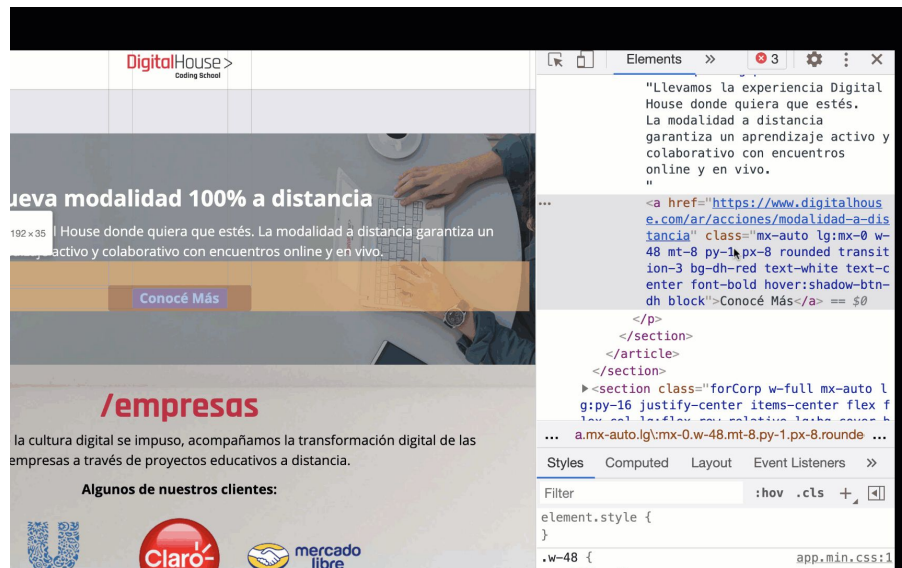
DigitalHouse >
Coding School

ueva modalidad 100% a distancia

192 × 35

House donde quiera que estés. La modalidad a distancia garantiza un activo y colaborativo con encuentros online y en vivo.

Conocé Más

/empresas

la cultura digital se impuso, acompañamos la transformación digital de las empresas a través de proyectos educativos a distancia.

Algunos de nuestros clientes:

Claro

mercado libre

Elements » 3

"Llevamos la experiencia Digital House donde quiera que estés. La modalidad a distancia garantiza un aprendizaje activo y colaborativo con encuentros online y en vivo.
"
<a href="https://www.digitalhouse.com/ar/acciones/modalidad-a-distancia" class="mx-auto lg:mx-0 w-48 mt-8 py-1 px-8 rounded transition-3 bg-dh-red text-white text-center font-bold hover:shadow-btn-dh block">Conocé Más</a> == $0
</p>
</section>
</article>
</section>
<section class="forCorp w-full mx-auto lg:py-16 justify-center items-center flex f

... a.mx-auto.lg\:mx-0.w-48.mt-8.py-1.px-8.rounde ...

Styles Computed Layout Event Listeners »

Filter :hov .cls +

element.style {
}

.w-48 { app.min.css:1